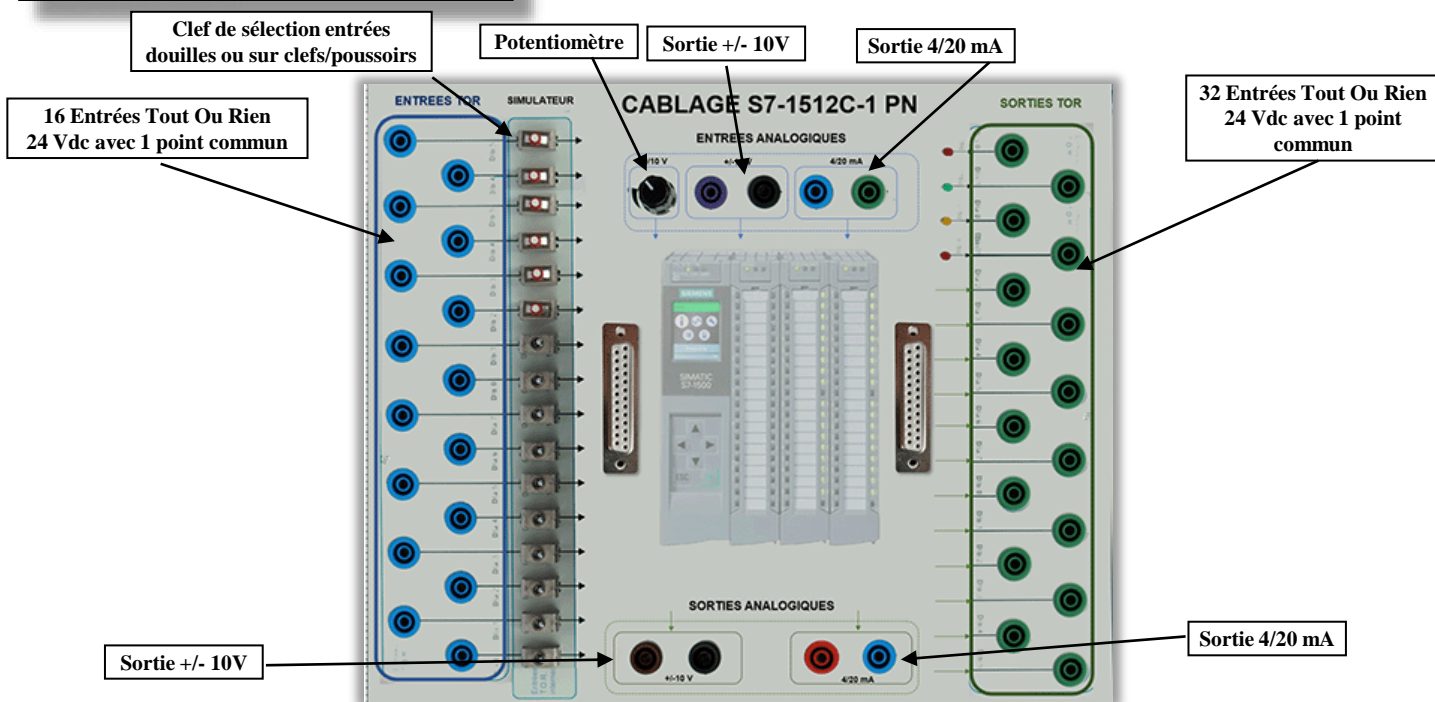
Clef de sélection entrées douilles ou sur clefs/poussoirs

Potentiomètre

Sortie +/- 10V

Sortie 4/20 mA

16 Entrées Tout Ou Rien 24 Vdc avec 1 point commun

ENTREES TOR

SIMULATEUR

CABLAGE S7-1512C-1 PN

SORTIES TOR

32 Entrées Tout Ou Rien 24 Vdc avec 1 point commun

ENTREES ANALOGIQUES

+/-10 V

+/-10 V

4/20 mA

SIEMENS

SIMATIC S7-1500

ESC

SORTIES ANALOGIQUES

Sortie +/- 10V

+/-10 V

4/20 mA

Sortie 4/20 mA